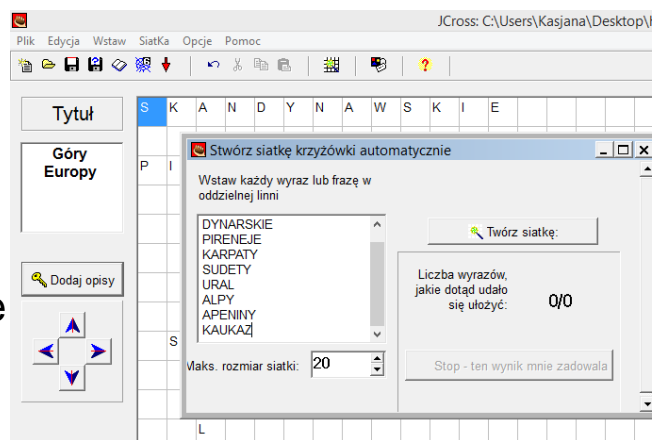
JCross: C:\Users\Kasjana\Desktop\

Plik Edycja Wstaw SiatKa Opcje Pomoc

Tytuł

Góry Europy

Dodaj opisy

S K A N D Y N A W S K I E

P I

S

L

Stwórz siatkę krzyżówki automatycznie

Wstaw każdy wyraz lub frazę w oddzielnej linni

DYNARSKIE
PIRENEJE
KARPATY
SUDETY
URAL
ALPY
APENINY
KAUKAZ

Maks. rozmiar siatki: 20

Twórz siatkę:

Liczba wyrazów, jakie dotąd udało się ułożyć: 0/0

Stop - ten wynik mnie zadowala

e